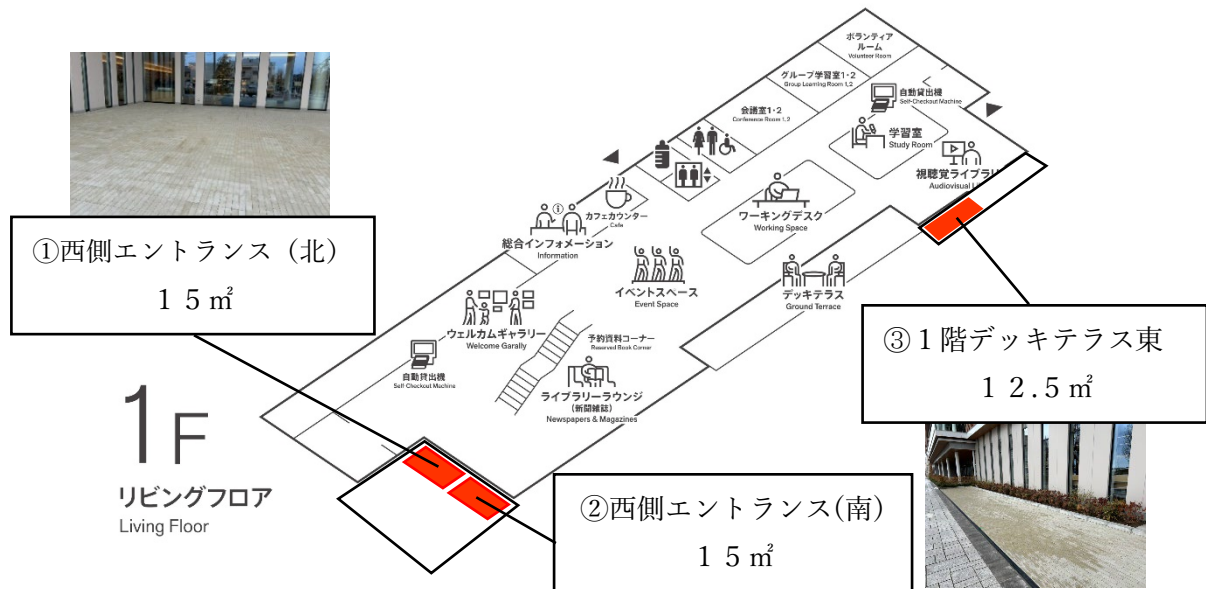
ボランティアルーム
Volunteer Room

グループ学習室1・2
Group Learning Room 1,2

自動貸出機
Self-Checkout Machine

会議室1・2
Conference Room 1,2

学習室
Study Room

視聴覚ライブラリ
Audiovisual L

カフェカウンター
Cafe

ワーキングデスク
Working Space

総合インフォメーション
Information

①西側エントランス（北）
１５㎡

イベントスペース
Event Space

デッキテラス
Ground Terrace

ウェルカムギャラリー
Welcome Garally

予約資料コーナー
Reserved Book Corner

③１階デッキテラス東
１２.５㎡

自動貸出機
Self Checkout Machine

ライブラリーラウンジ
(新聞雑誌)
Newspapers & Magazines

1F
リビングフロア
Living Floor

②西側エントランス(南)
１５㎡